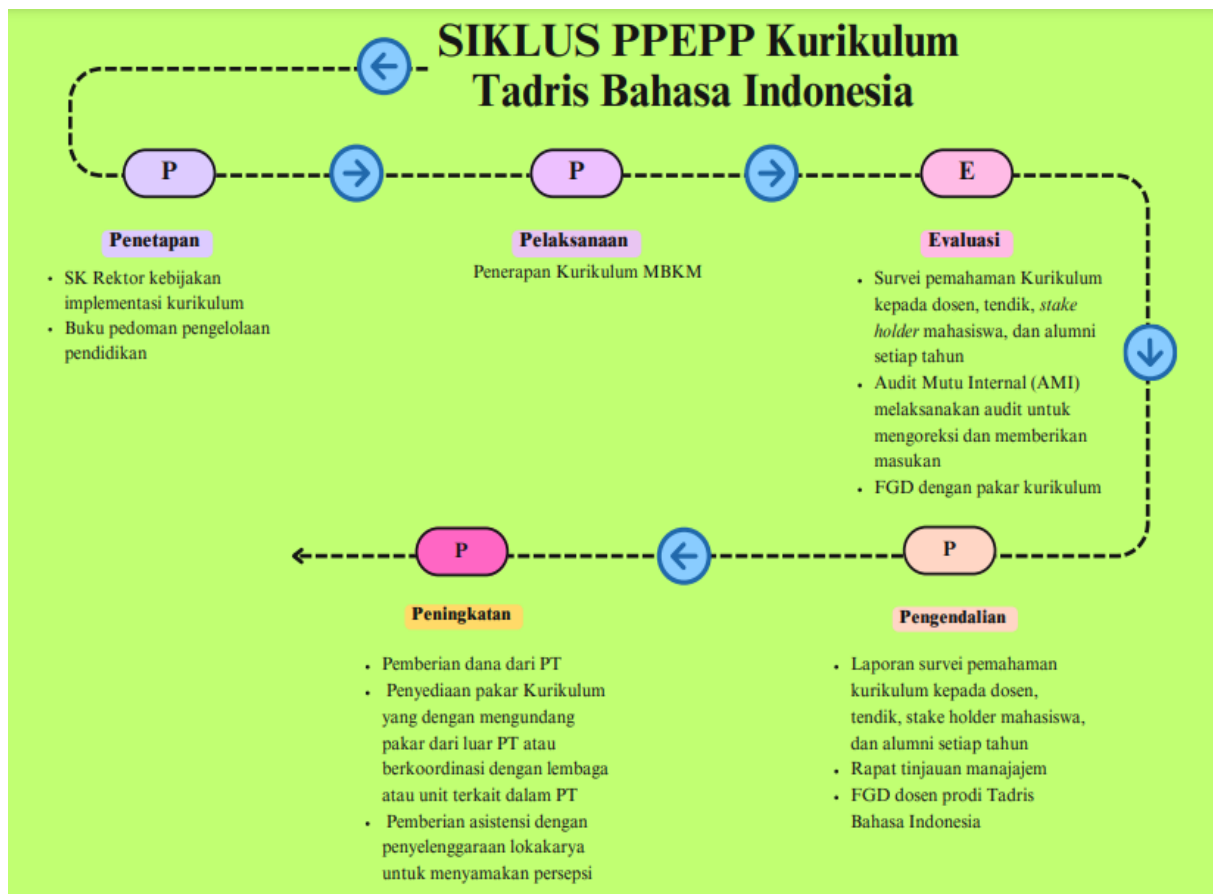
SIKLUS PPEPP Kurikulum Tadris Bahasa Indonesia

P

P

E

Penetapan

- SK Rektor kebijakan implementasi kurikulum
- Buku pedoman pengelolaan pendidikan

Pelaksanaan

Penerapan Kurikulum MBKM

Evaluasi

- Survei pemahaman Kurikulum kepada dosen, tendik, *stake holder* mahasiswa, dan alumni setiap tahun
- Audit Mutu Internal (AMI) melaksanakan audit untuk mengoreksi dan memberikan masukan
- FGD dengan pakar kurikulum

P

P

Peningkatan

- Pemberian dana dari PT
- Penyediaan pakar Kurikulum yang dengan mengundang pakar dari luar PT atau berkoordinasi dengan lembaga atau unit terkait dalam PT
- Pemberian asistensi dengan penyelenggaraan lokakarya untuk menyamakan persepsi

Pengendalian

- Laporan survei pemahaman kurikulum kepada dosen, tendik, stake holder mahasiswa, dan alumni setiap tahun
- Rapat tinjauan manajajem
- FGD dosen prodi Tadris Bahasa Indonesia